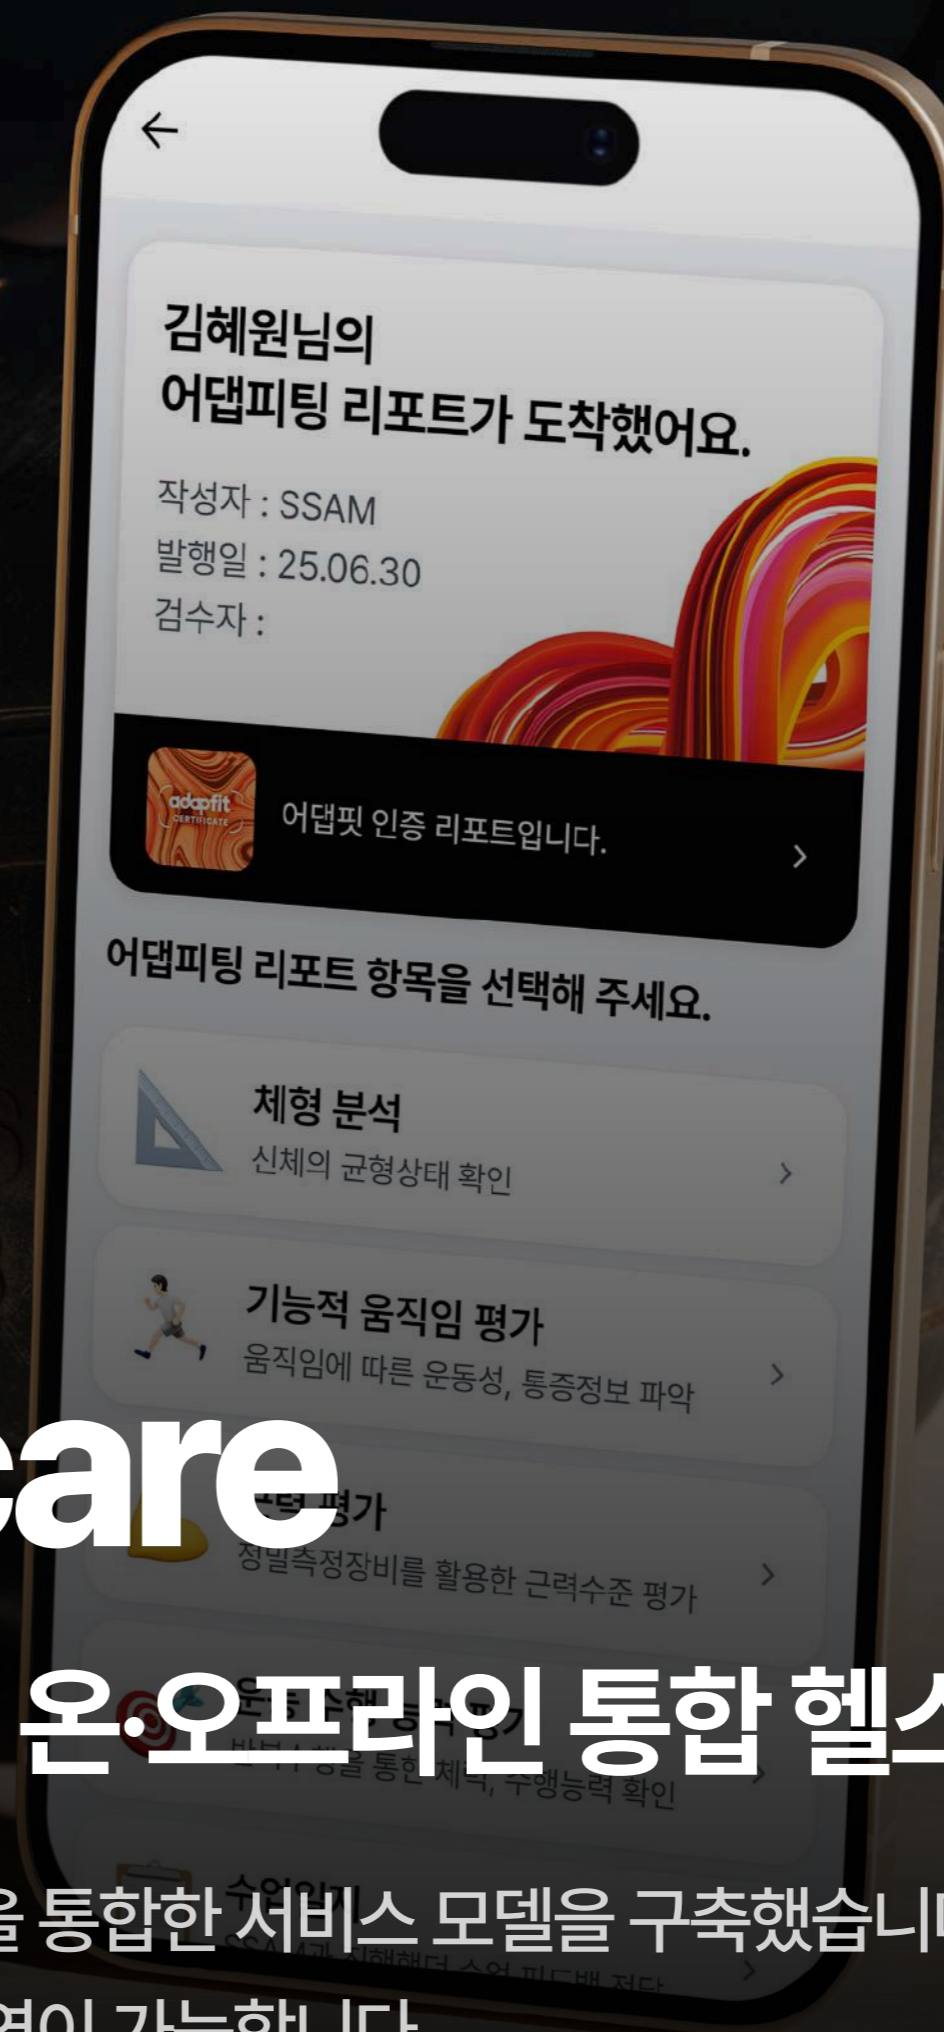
김혜원님의
어댑피팅 리포트가 도착했어요.

작성자 : SSAM
발행일 : 25.06.30
검수자 :

adaptfit CERTIFICATE
어댑핏 인증 리포트입니다.

어댑피팅 리포트 항목을 선택해 주세요.

체형 분석
신체의 균형상태 확인

기능적 움직임 평가
움직임에 따른 운동성, 통증정보 파악

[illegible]력 평가
정밀측정장비를 활용한 근력수준 평가

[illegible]
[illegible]을 통한 체력, 수행능력 확인

수업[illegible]
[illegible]

care
온·오프라인 통합 헬스
을 통합한 서비스 모델을 구축했습니
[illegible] 가능합니다